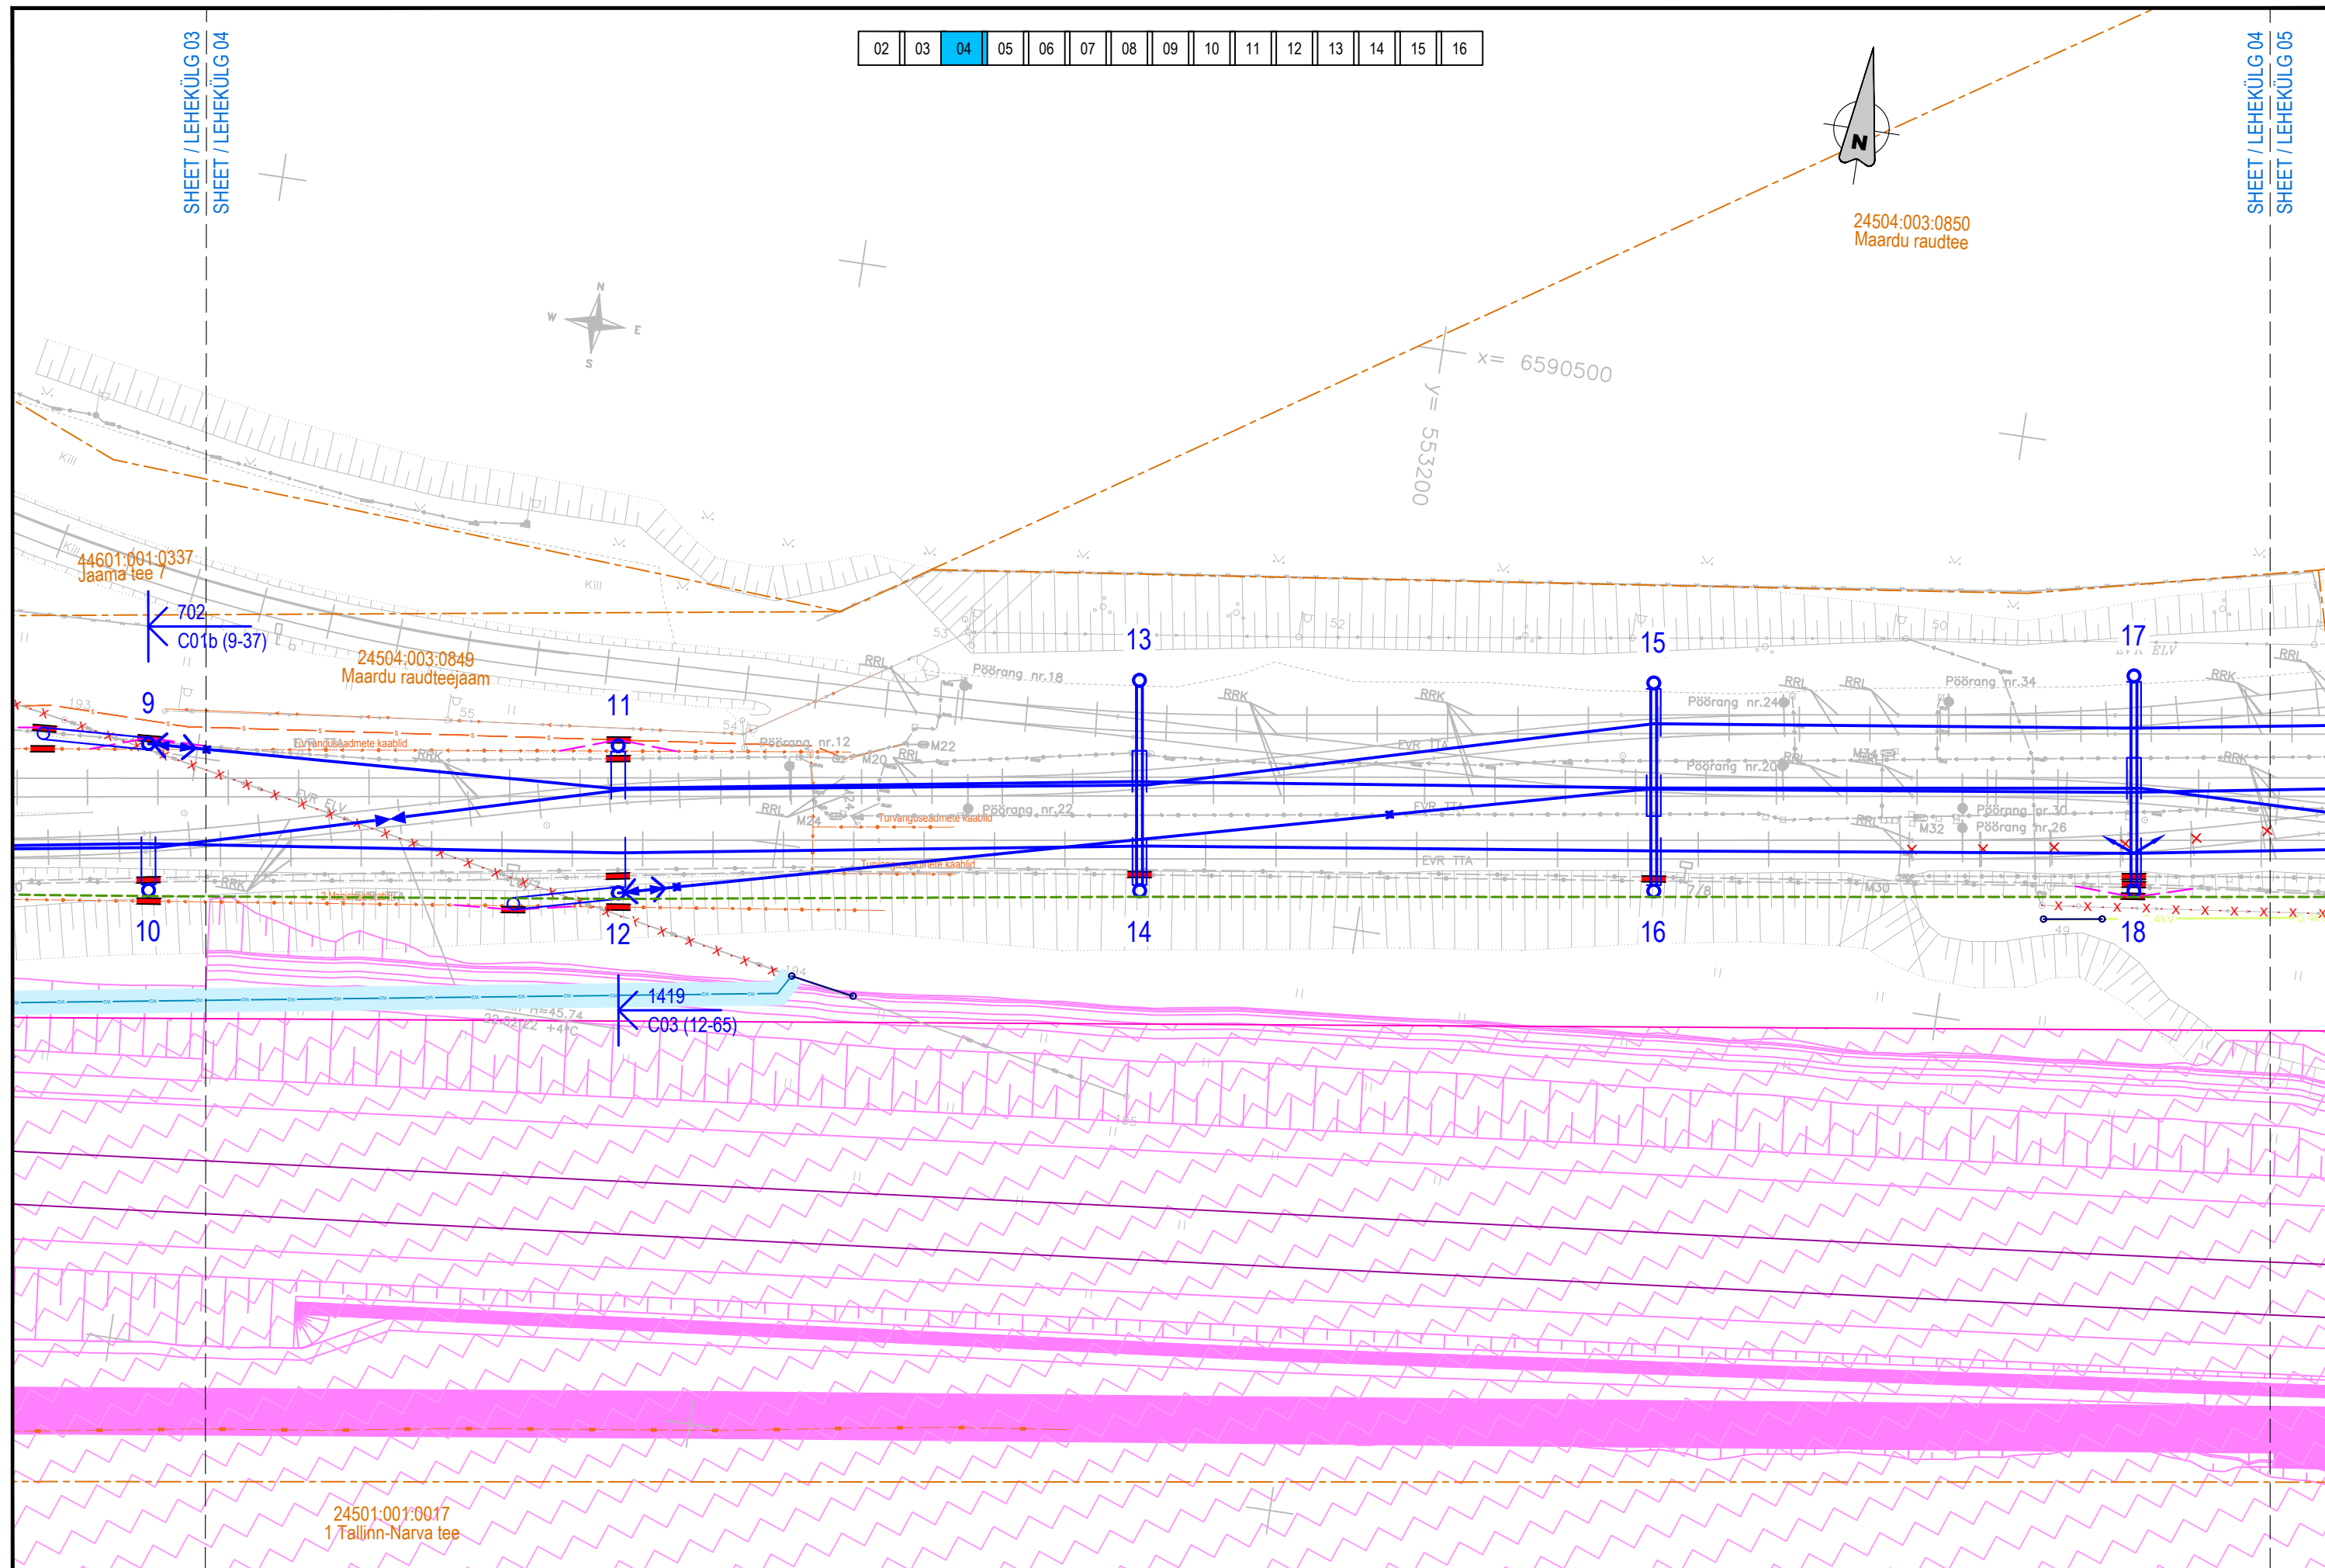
SHEET / LEHEKÜLG 03
SHEET / LEHEKÜLG 04

| 02 | 03 | 04 | 05 | 06 | 07 | 08 | 09 | 10 | 11 | 12 | 13 | 14 | 15 | 16 |
|---|---|---|---|---|---|---|---|---|---|---|---|---|---|---|

SHEET / LEHEKÜLG 04
SHEET / LEHEKÜLG 05

N

24504:003:0850
Maardu raudtee

N
W
E
S

x= 6590500
y= 553200

44601:001:0337
Jaama tee 7

702
C01b (9-37)

24504:003:0849
Maardu raudteejaam

13
15
17

Pöörang nr.18
Pöörang nr.24
Pöörang nr.34
Pöörang nr.12
Pöörang nr.20
Pöörang nr.22
Pöörang nr.30
Pöörang nr.26

RRL
RRK
EVR TTA
EVR ELV
M20
M22
M24
M32
M30

9
11
Turvangu seadmete kaablid
Turvangu seadmete kaablid

10
12
14
16
18

1419
C03 (12-65)

24501:001:0017
1 Tallinn-Narva tee